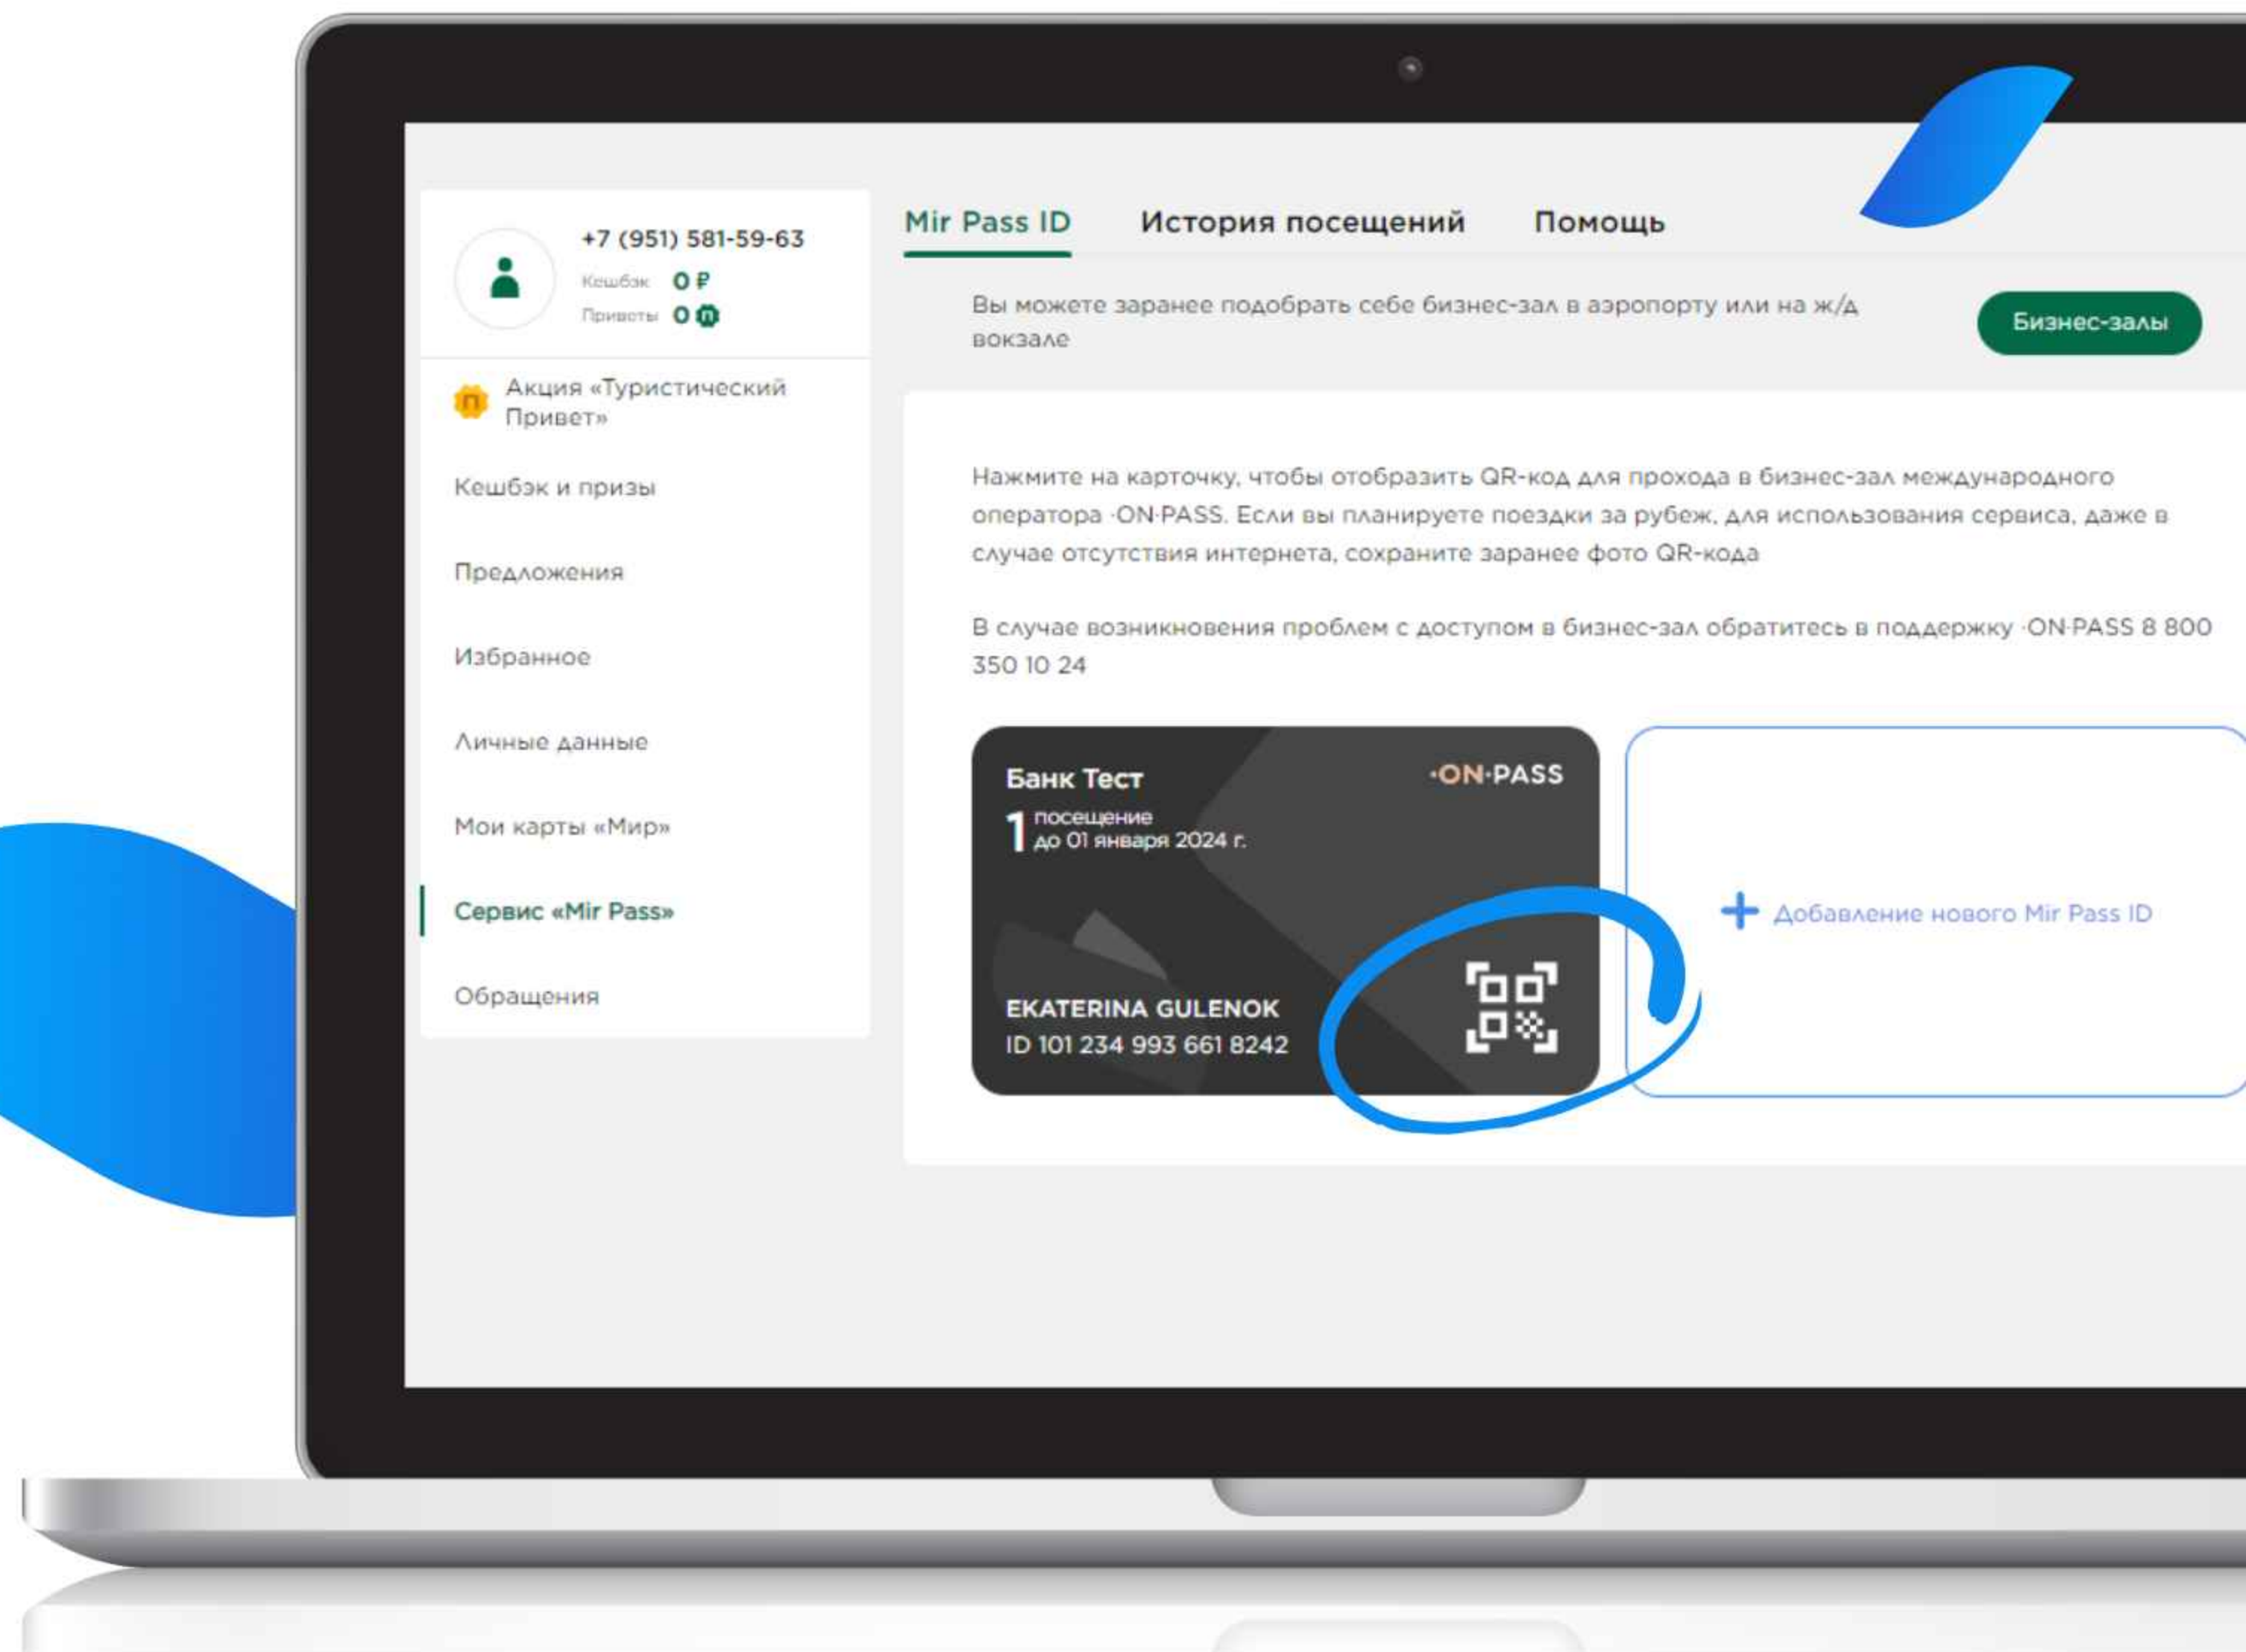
+7 (951) 581-59-63
Кешбэк 0 ₽
Приветы 0

Акция «Туристический Привет»

Кешбэк и призы

Предложения

Избранное

Личные данные

Мои карты «Мир»

Сервис «Mir Pass»

Обращения

Mir Pass ID История посещений Помощь

Вы можете заранее подобрать себе бизнес-зал в аэропорту или на ж/д вокзале

Бизнес-залы

Нажмите на карточку, чтобы отобразить QR-код для прохода в бизнес-зал международного оператора ·ON·PASS. Если вы планируете поездки за рубеж, для использования сервиса, даже в случае отсутствия интернета, сохраните заранее фото QR-кода

В случае возникновения проблем с доступом в бизнес-зал обратитесь в поддержку ·ON·PASS 8 800 350 10 24

Банк Тест
·ON·PASS
1 посещение до 01 января 2024 г.
EKATERINA GULENOK
ID 101 234 993 661 8242

+ Добавление нового Mir Pass ID